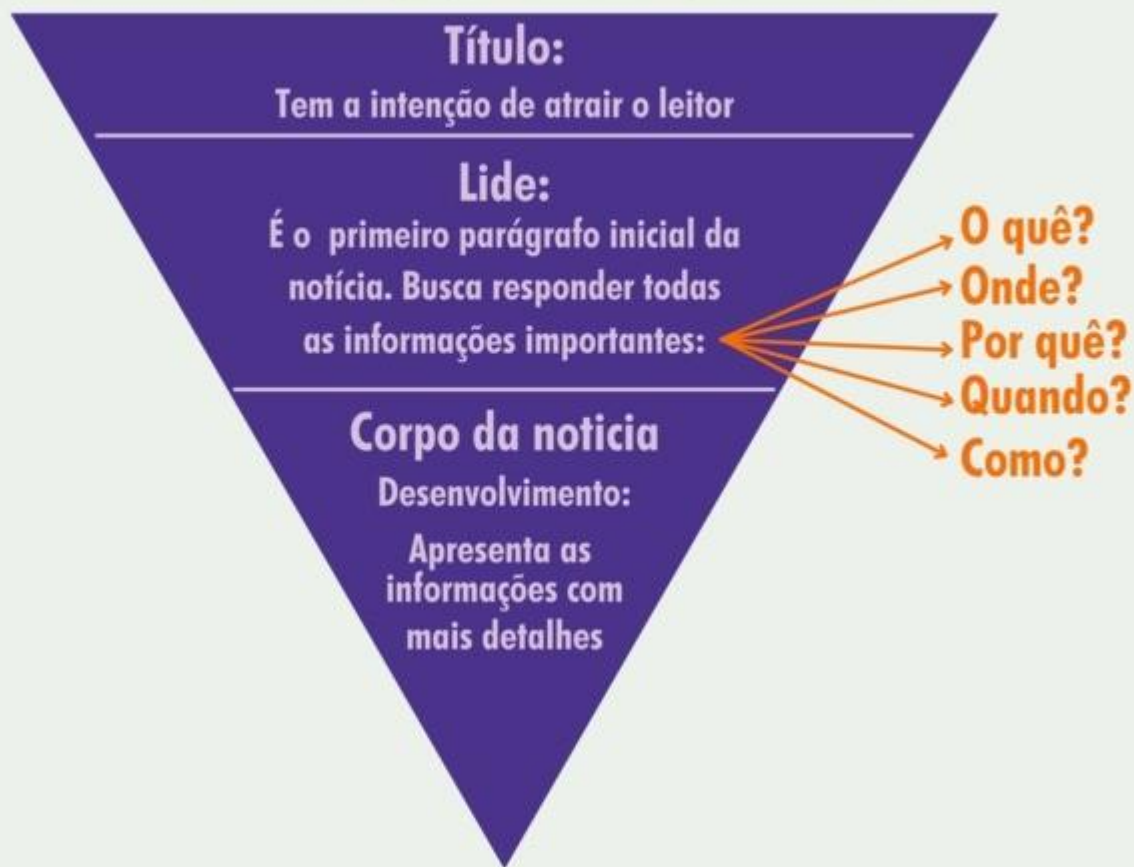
Título:
Tem a intenção de atrair o leitor

Lide:
É o primeiro parágrafo inicial da notícia. Busca responder todas as informações importantes:

O quê?
Onde?
Por quê?
Quando?
Como?

Corpo da noticia
Desenvolvimento:
Apresenta as informações com mais detalhes